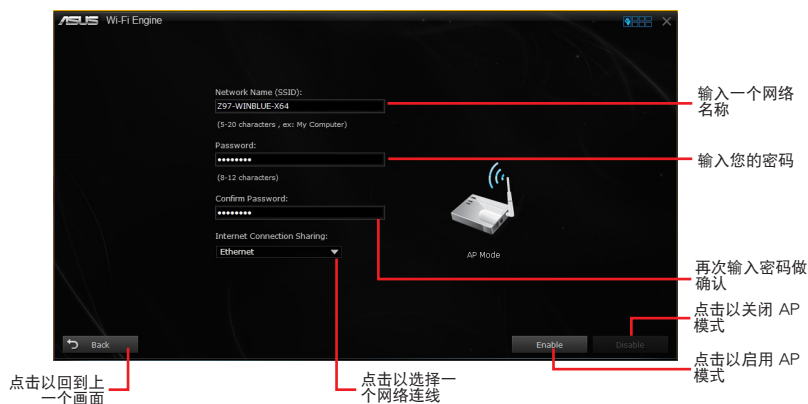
ASUS Wi-Fi Engine

Network Name (SSID):
Z97-WINBLUE-X64
(5-20 characters , ex: My Computer)

Password:
••••••••
(8-12 characters)

Confirm Password:
••••••••

Internet Connection Sharing:
Ethernet

AP Mode

Back

Enable

Disable

输入一个网络名称

输入您的密码

再次输入密码做确认

点击以关闭 AP 模式

点击以启用 AP 模式

点击以回到上一个画面

点击以选择一个网络连线